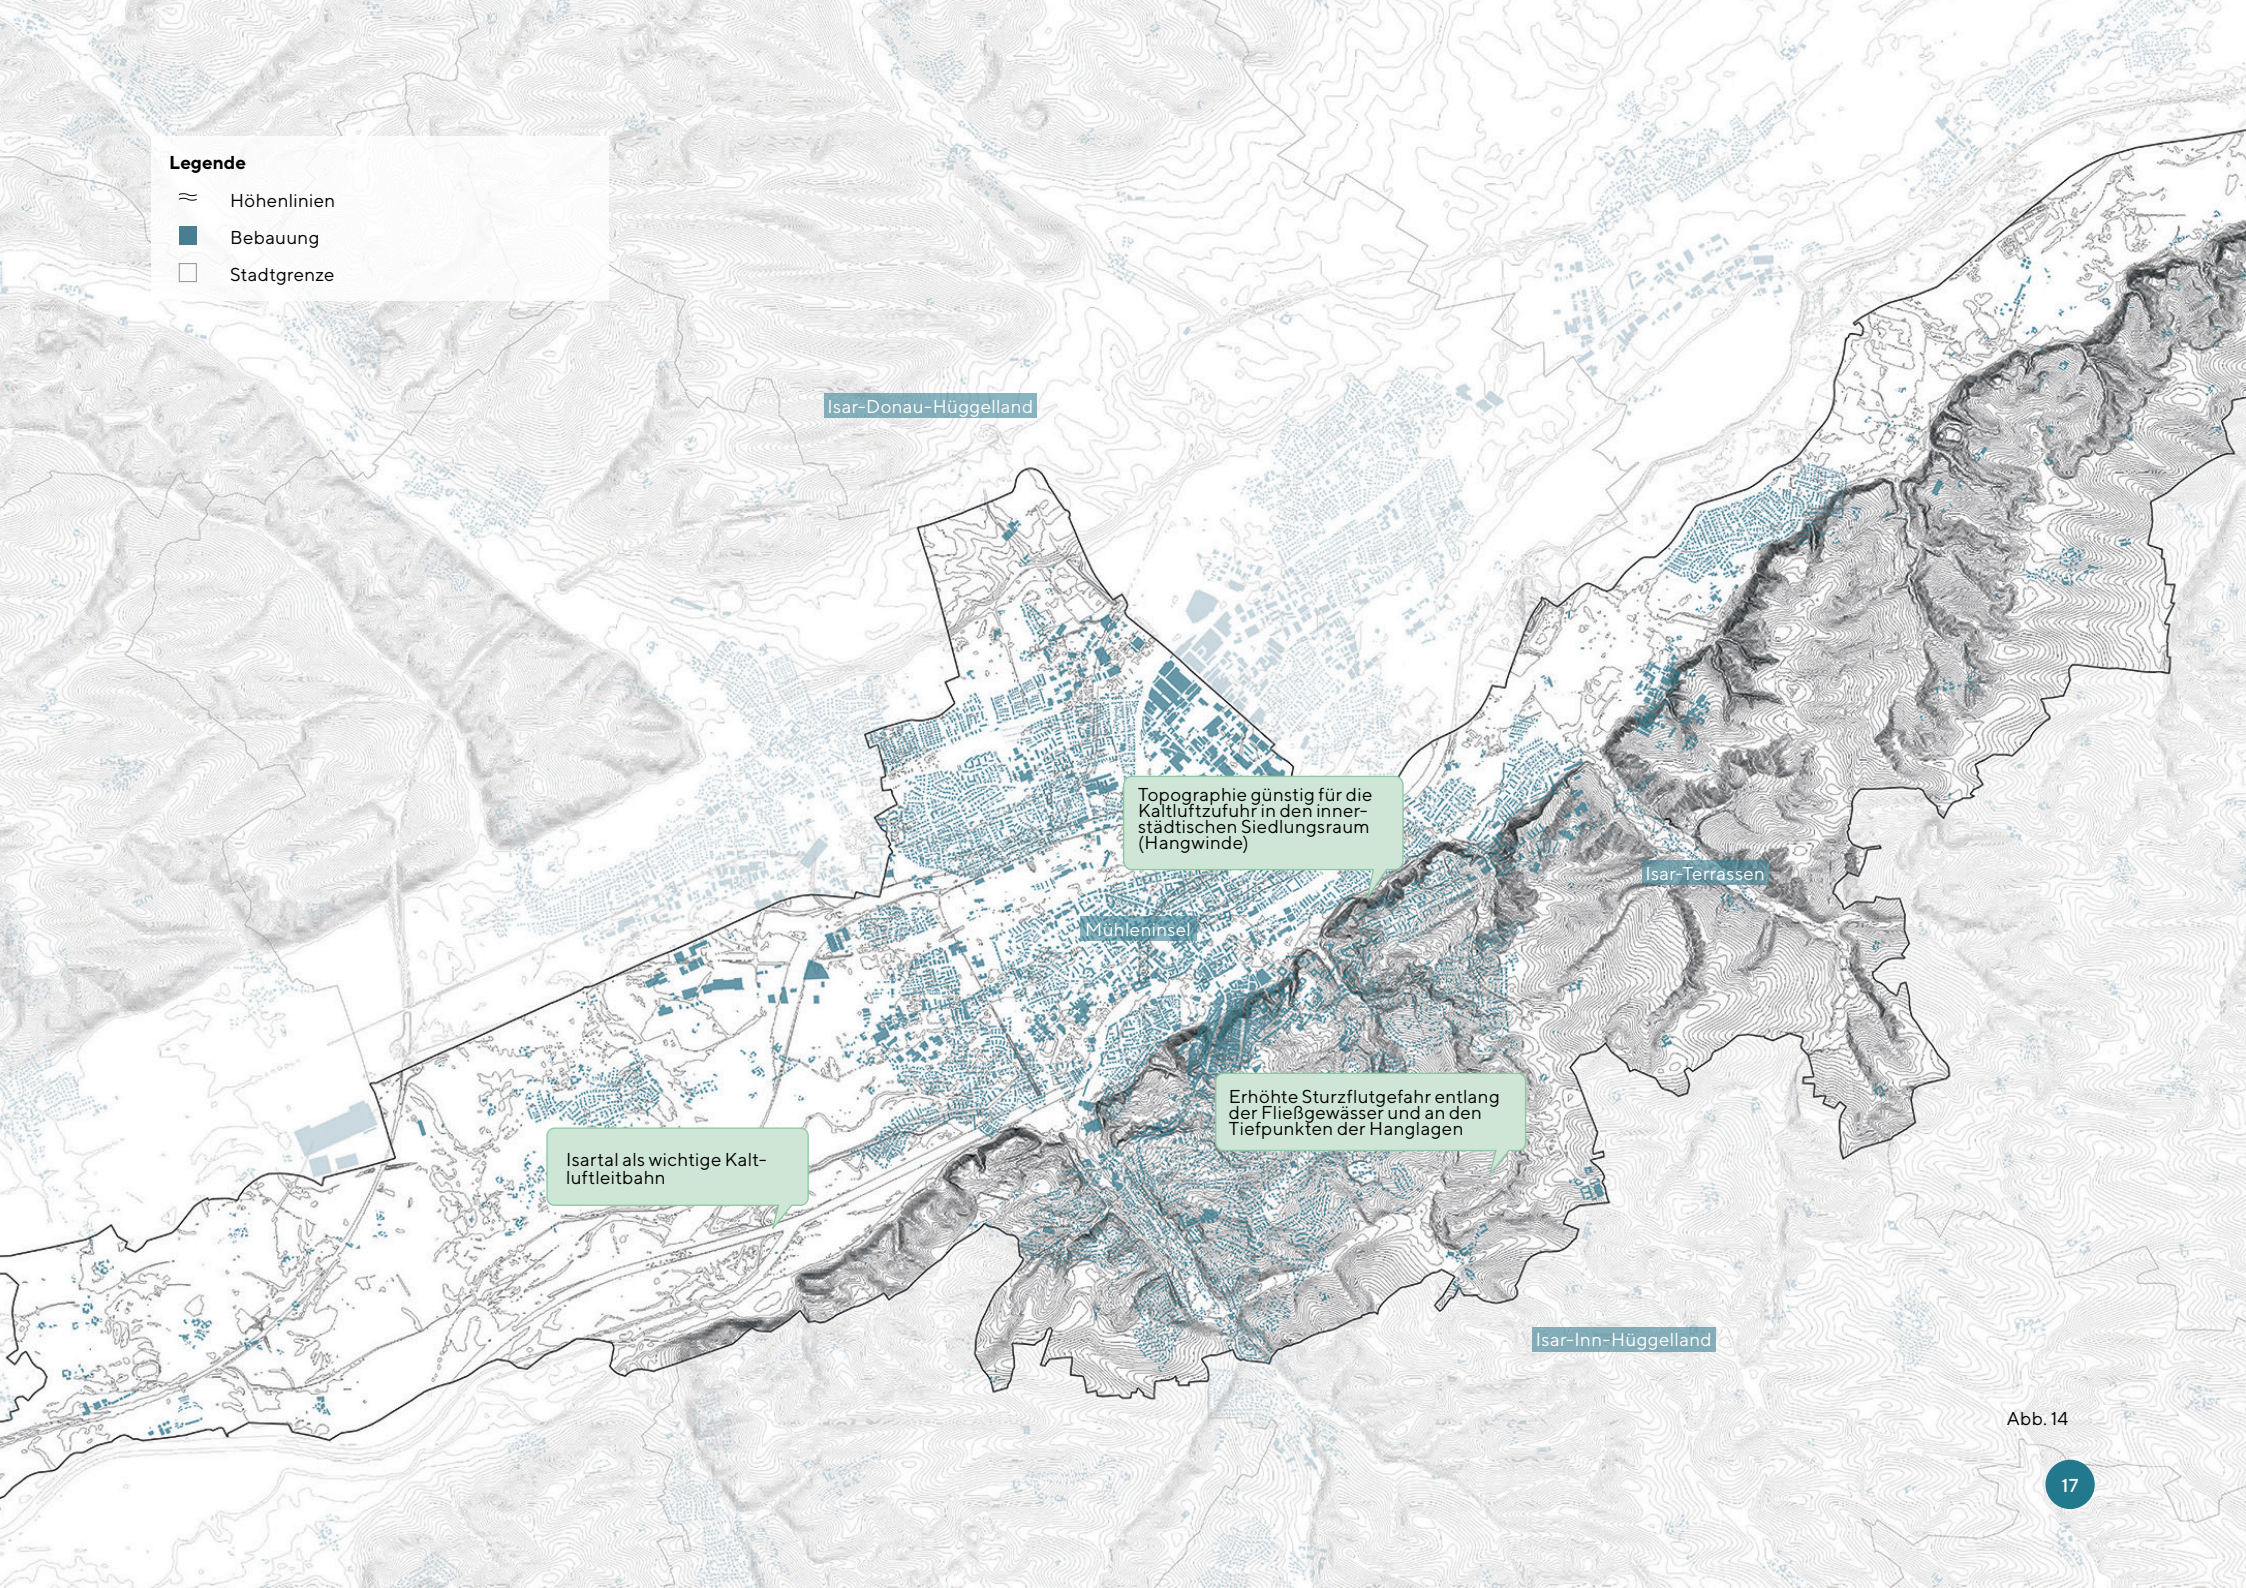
Legende
Höhenlinien
Bebauung
Stadtgrenze

Isar-Donau-Hüggelland

Topographie günstig für die Kaltluftzufuhr in den innerstädtischen Siedlungsraum (Hangwinde)

Isar-Terrassen

Mühleninsel

Erhöhte Sturzflutgefahr entlang der Fließgewässer und an den Tiefpunkten der Hanglagen

Isartal als wichtige Kaltluftleitbahn

Isar-Inn-Hüggelland

Abb. 14

17